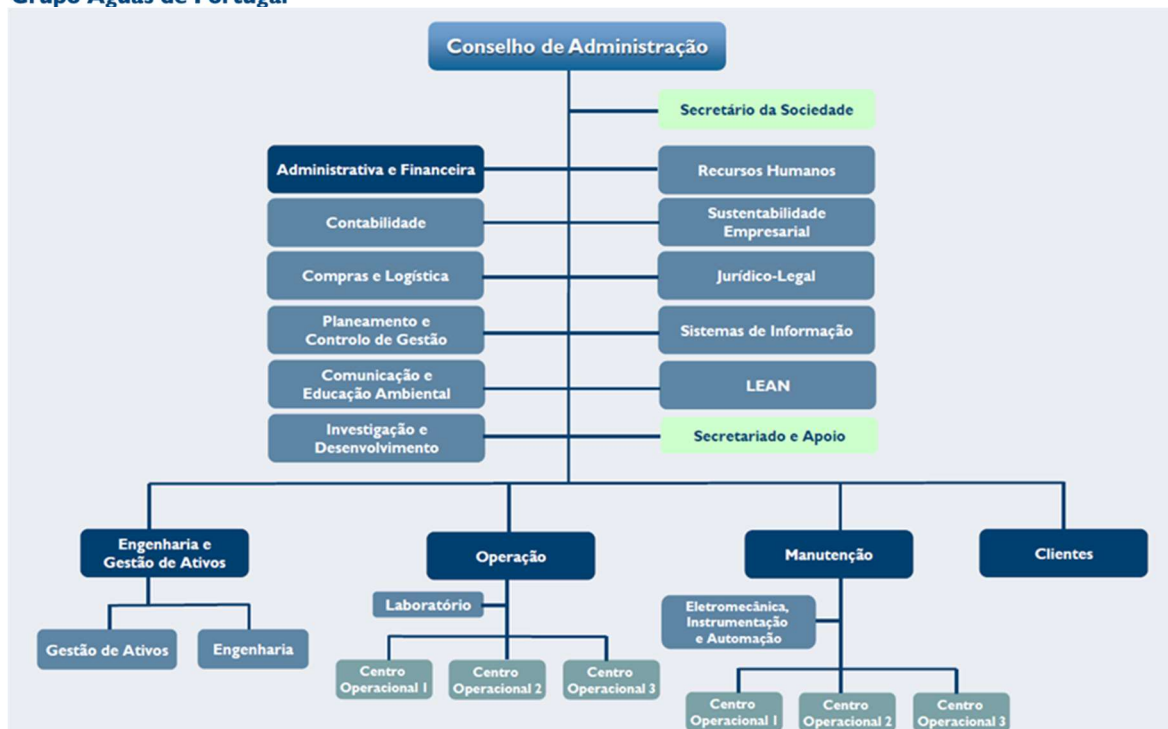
Grupo Águas de Portugal

Conselho de Administração

Secretário da Sociedade

Administrativa e Financeira

Recursos Humanos

Contabilidade

Sustentabilidade Empresarial

Compras e Logística

Jurídico-Legal

Planeamento e Controlo de Gestão

Sistemas de Informação

Comunicação e Educação Ambiental

LEAN

Investigação e Desenvolvimento

Secretariado e Apoio

Engenharia e Gestão de Ativos

Operação

Manutenção

Clientes

Gestão de Ativos

Engenharia

Laboratório

Centro Operacional 1

Centro Operacional 2

Centro Operacional 3

Eletromecânica, Instrumentação e Automação

Centro Operacional 1

Centro Operacional 2

Centro Operacional 3